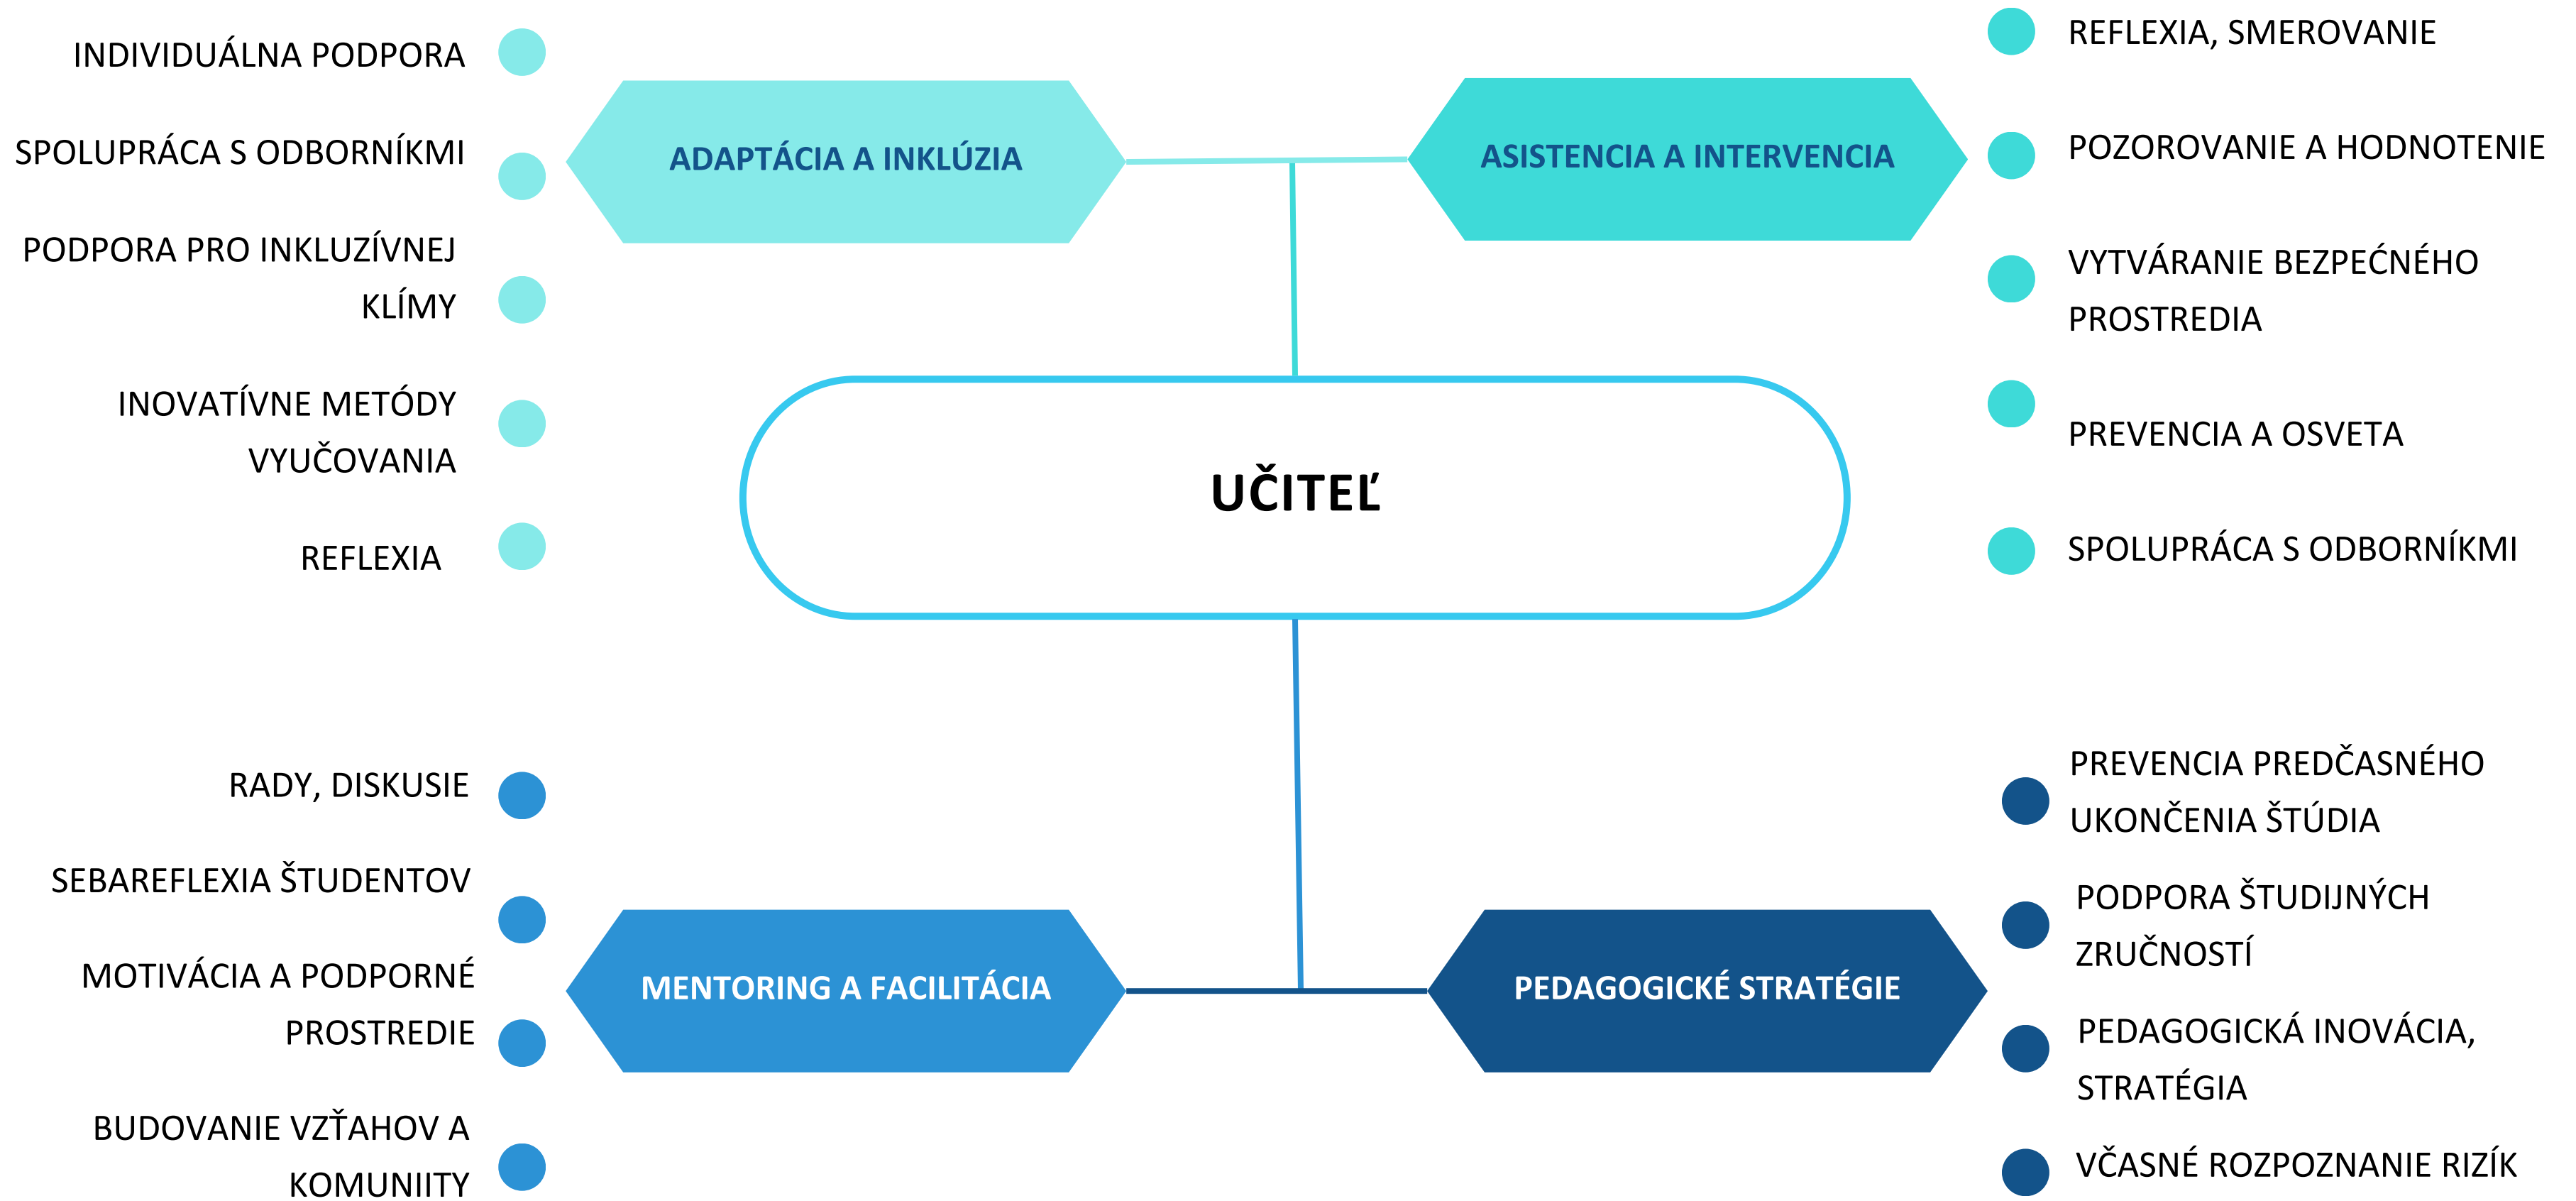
INDIVIDUÁLNA PODPORA

SPOLUPRÁCA S ODBORNÍKMI

PODPORA PRO INKLUZÍVNEJ KLÍMY

INOVATÍVNE METÓDY VYUČOVANIA

REFLEXIA

ADAPTÁCIA A INKLÚZIA

ASISTENCIA A INTERVENCIA

REFLEXIA, SMEROVANIE

POZOROVANIE A HODNOTENIE

VYTVÁRANIE BEZPEĆNÉHO PROSTREDIA

PREVENCIA A OSVETA

SPOLUPRÁCA S ODBORNÍKMI

UČITEĽ

RADY, DISKUSIE

SEBAREFLEXIA ŠTUDENTOV

MOTIVÁCIA A PODPORNÉ PROSTREDIE

BUDOVANIE VZŤAHOV A KOMUNIITY

MENTORING A FACILITÁCIA

PEDAGOGICKÉ STRATÉGIE

PREVENCIA PREDČASNÉHO UKONČENIA ŠTÚDIA

PODPORA ŠTUDIJNÝCH ZRUČNOSTÍ

PEDAGOGICKÁ INOVÁCIA, STRATÉGIA

VČASNÉ ROZPOZNANIE RIZÍK